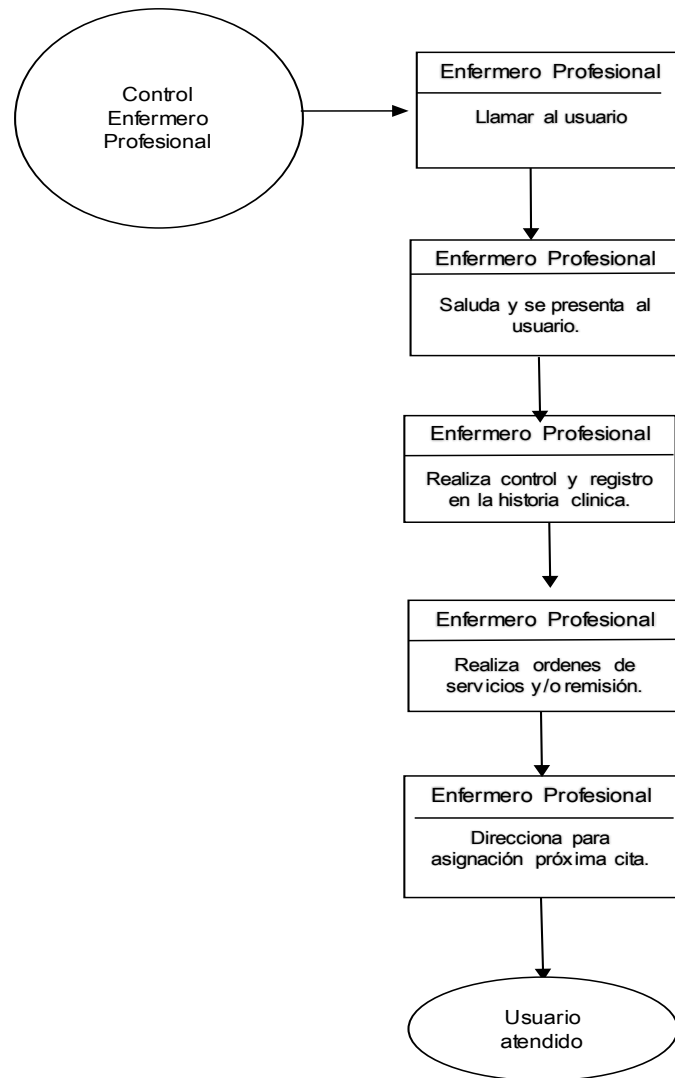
Control Enfermero Profesional

Enfermero Profesional

Llamar al usuario

Enfermero Profesional

Saluda y se presenta al usuario.

Enfermero Profesional

Realiza control y registro en la historia clinica.

Enfermero Profesional

Realiza ordenes de servicios y/o remisión.

Enfermero Profesional

Direcciona para asignación próxima cita.

Usuario atendido